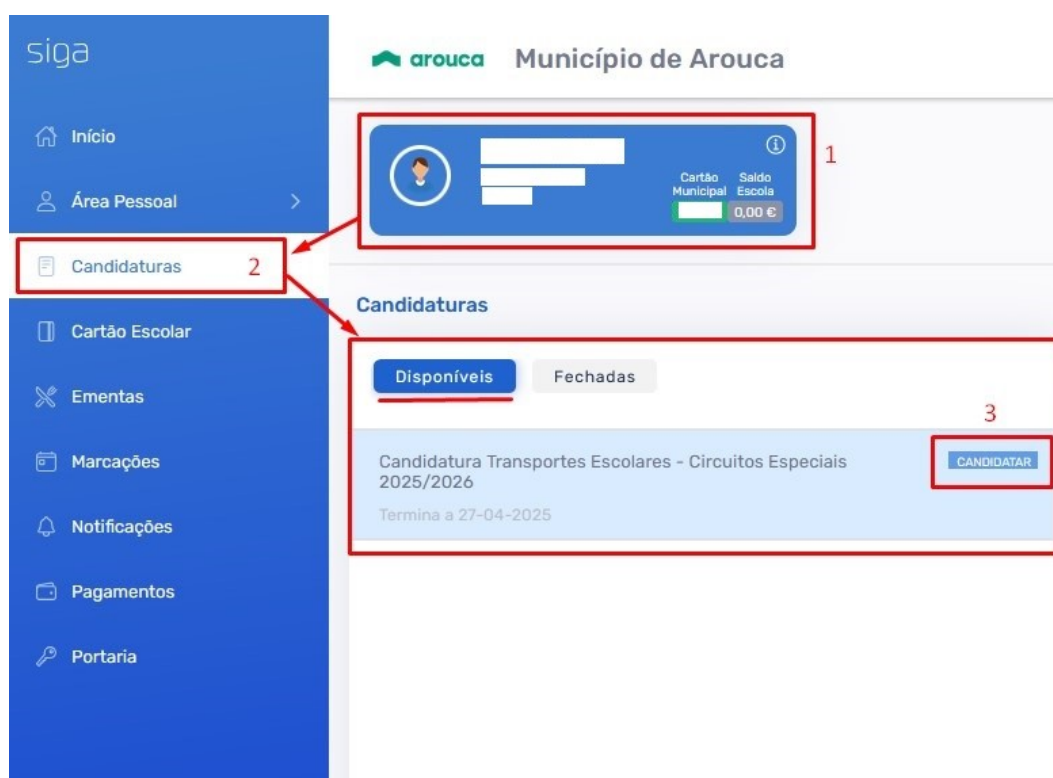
siga

Início

Área Pessoal

Candidaturas

2

Cartão Escolar

Ementas

Marcações

Notificações

Pagamentos

Portaria

arouca Município de Arouca

1

Cartão Municipal

Saldo Escola

0,00 €

Candidaturas

Disponíveis

Fechadas

3

Candidatura Transportes Escolares - Circuitos Especiais 2025/2026

Termina a 27-04-2025

CANDIDATAR